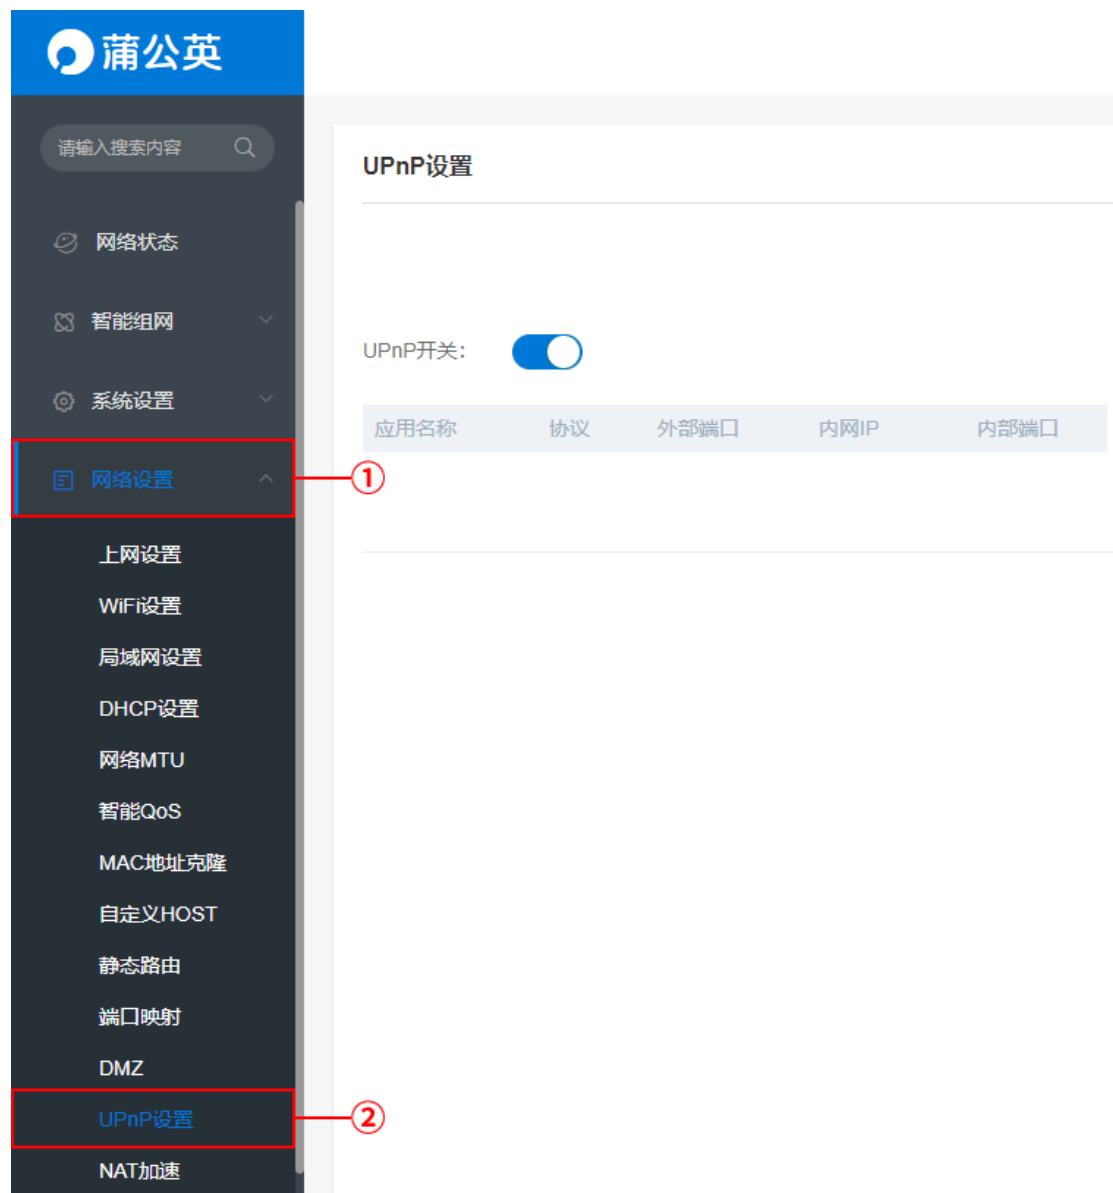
蒲公英

请输入搜索内容

网络状态

智能组网

系统设置

网络设置

①

上网设置

WiFi设置

局域网设置

DHCP设置

网络MTU

智能QoS

MAC地址克隆

自定义HOST

静态路由

端口映射

DMZ

UPnP设置

②

NAT加速

UPnP设置

UPnP开关:

| 应用名称 | 协议 | 外部端口 | 内网IP | 内部端口 |
|---|---|---|---|---|